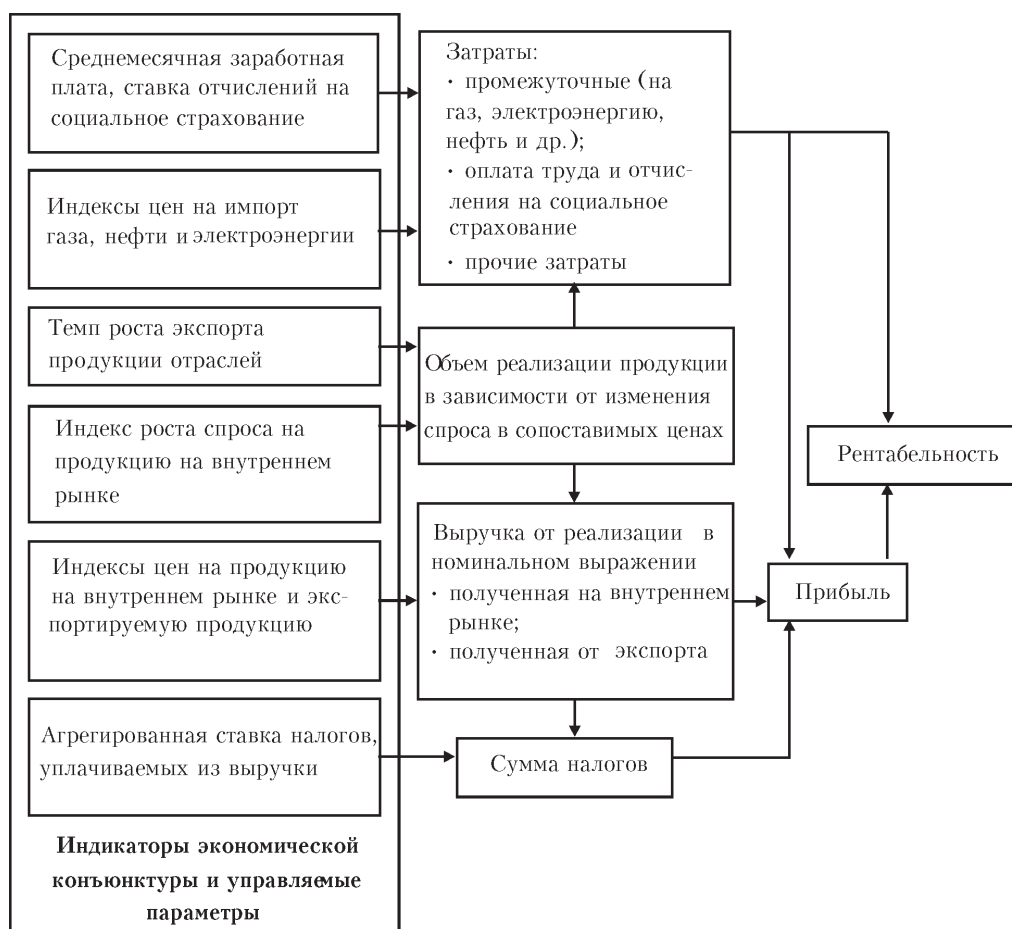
Среднемесячная заработная плата, ставка отчислений на социальное страхование

Индексы цен на импорт газа, нефти и электроэнергии

Темп роста экспорта продукции отраслей

Индекс роста спроса на продукцию на внутреннем рынке

Индексы цен на продукцию на внутреннем рынке и экспортируемую продукцию

Агрегированная ставка налогов, уплачиваемых из выручки

Индикаторы экономической конъюнктуры и управляемые параметры

Затраты:
· промежуточные (на газ, электроэнергию, нефть и др.);
· оплата труда и отчисления на социальное страхование
· прочие затраты

Объем реализации продукции в зависимости от изменения спроса в сопоставимых ценах

Выручка от реализации в номинальном выражении
· полученная на внутреннем рынке;
· полученная от экспорта

Сумма налогов

Рентабельность

Прибыль